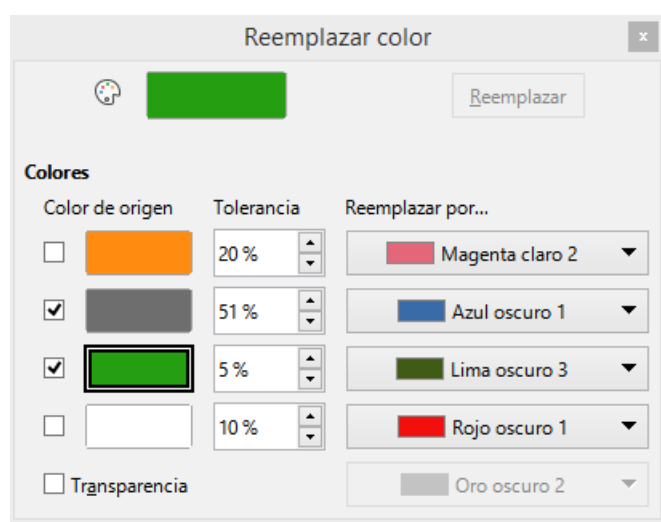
Reemplazar color

x

Reemplazar

Colores

Color de origen

Tolerancia

Reemplazar por...

20 %

Magenta claro 2

51 %

Azul oscuro 1

5 %

Lima oscuro 3

10 %

Rojo oscuro 1

Transparencia

Oro oscuro 2